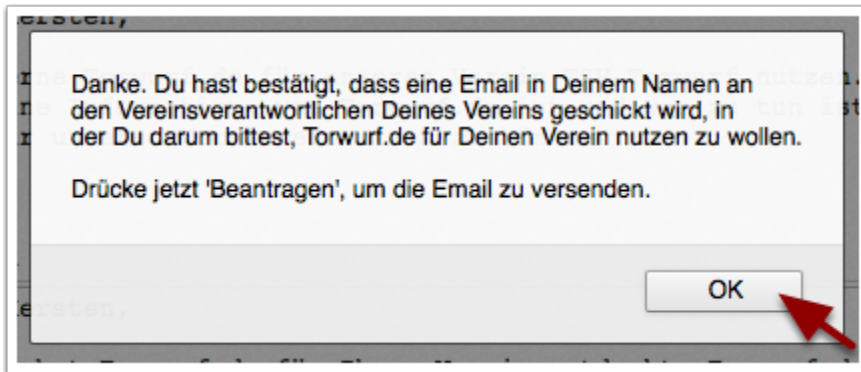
ersten,

Danke. Du hast bestätigt, dass eine Email in Deinem Namen an den Vereinsverantwortlichen Deines Vereins geschickt wird, in der Du darum bittest, Torwurf.de für Deinen Verein nutzen zu wollen.

Drücke jetzt 'Beantragen', um die Email zu versenden.

OK

ereten,